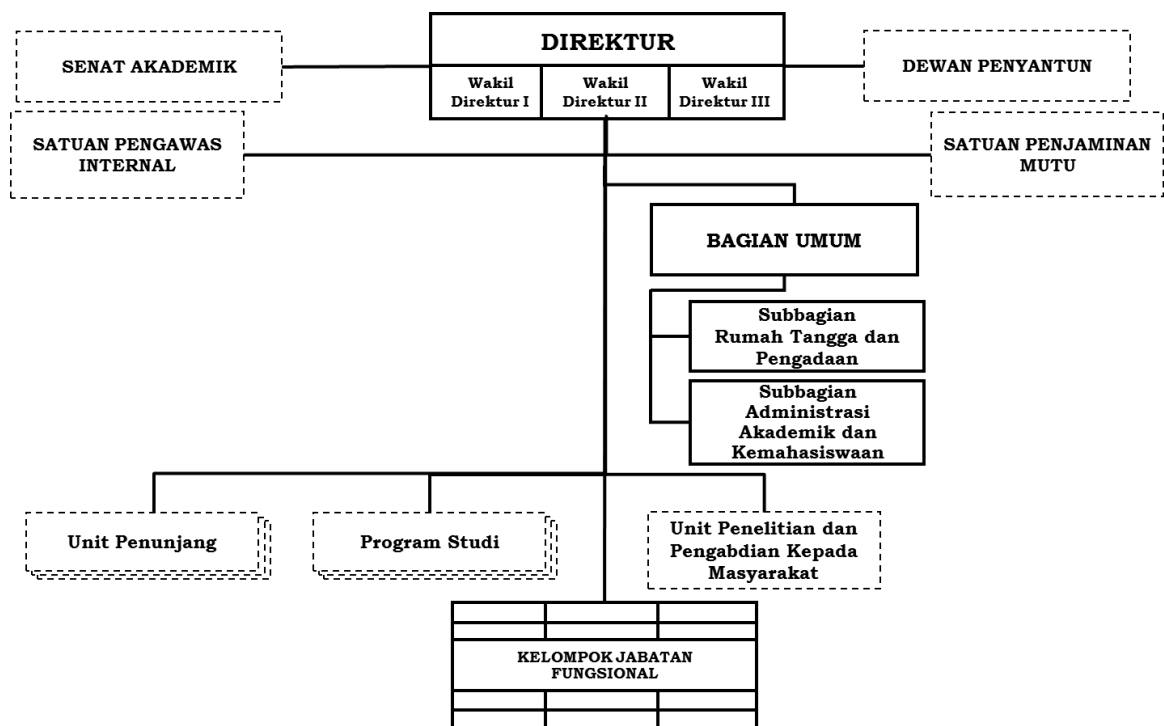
DIREKTUR

Wakil Direktur I

Wakil Direktur II

Wakil Direktur III

SENAT AKADEMIK

DEWAN PENYANTUN

SATUAN PENGAWAS INTERNAL

SATUAN PENJAMINAN MUTU

BAGIAN UMUM

Subbagian Rumah Tangga dan Pengadaan

Subbagian Administrasi Akademik dan Kemahasiswaan

Unit Penunjang

Program Studi

Unit Penelitian dan Pengabdian Kepada Masyarakat

KELOMPOK JABATAN FUNGSIONAL